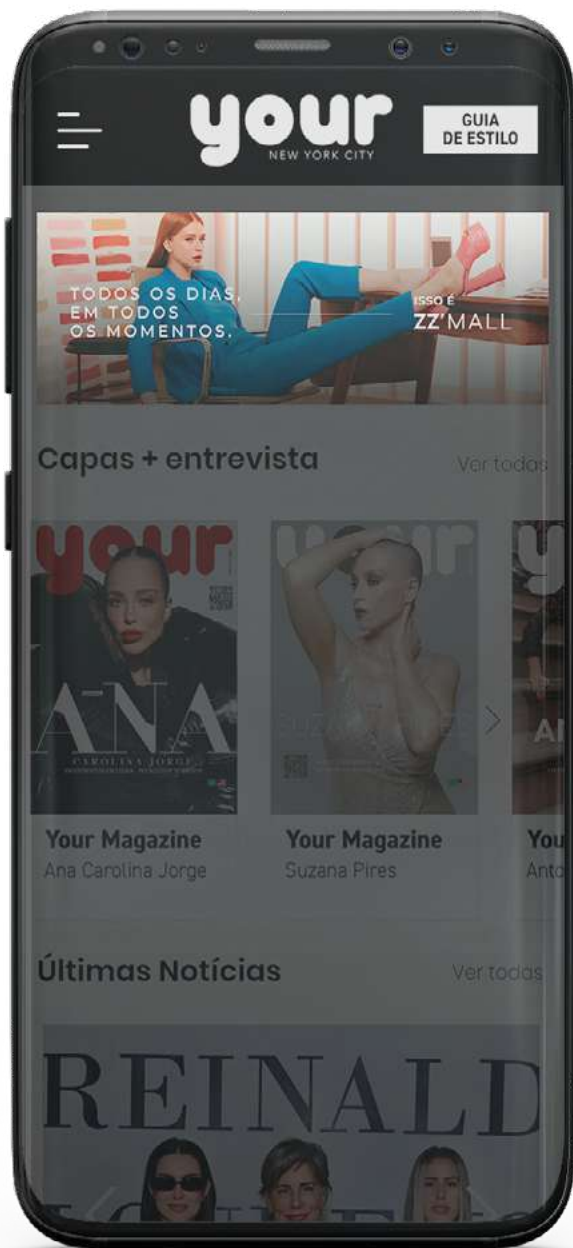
your
NEW YORK CITY

GUIA DE ESTILO

TODOS OS DIAS, EM TODOS OS MOMENTOS.

ISSO É ZZ'MALL

Capas + entrevista

Ver todas

your

ANA

CAROLINA JORGE

Your Magazine
Ana Carolina Jorge

Your Magazine
Suzana Pires

You
Anto

Últimas Notícias

Ver todas

REINALD